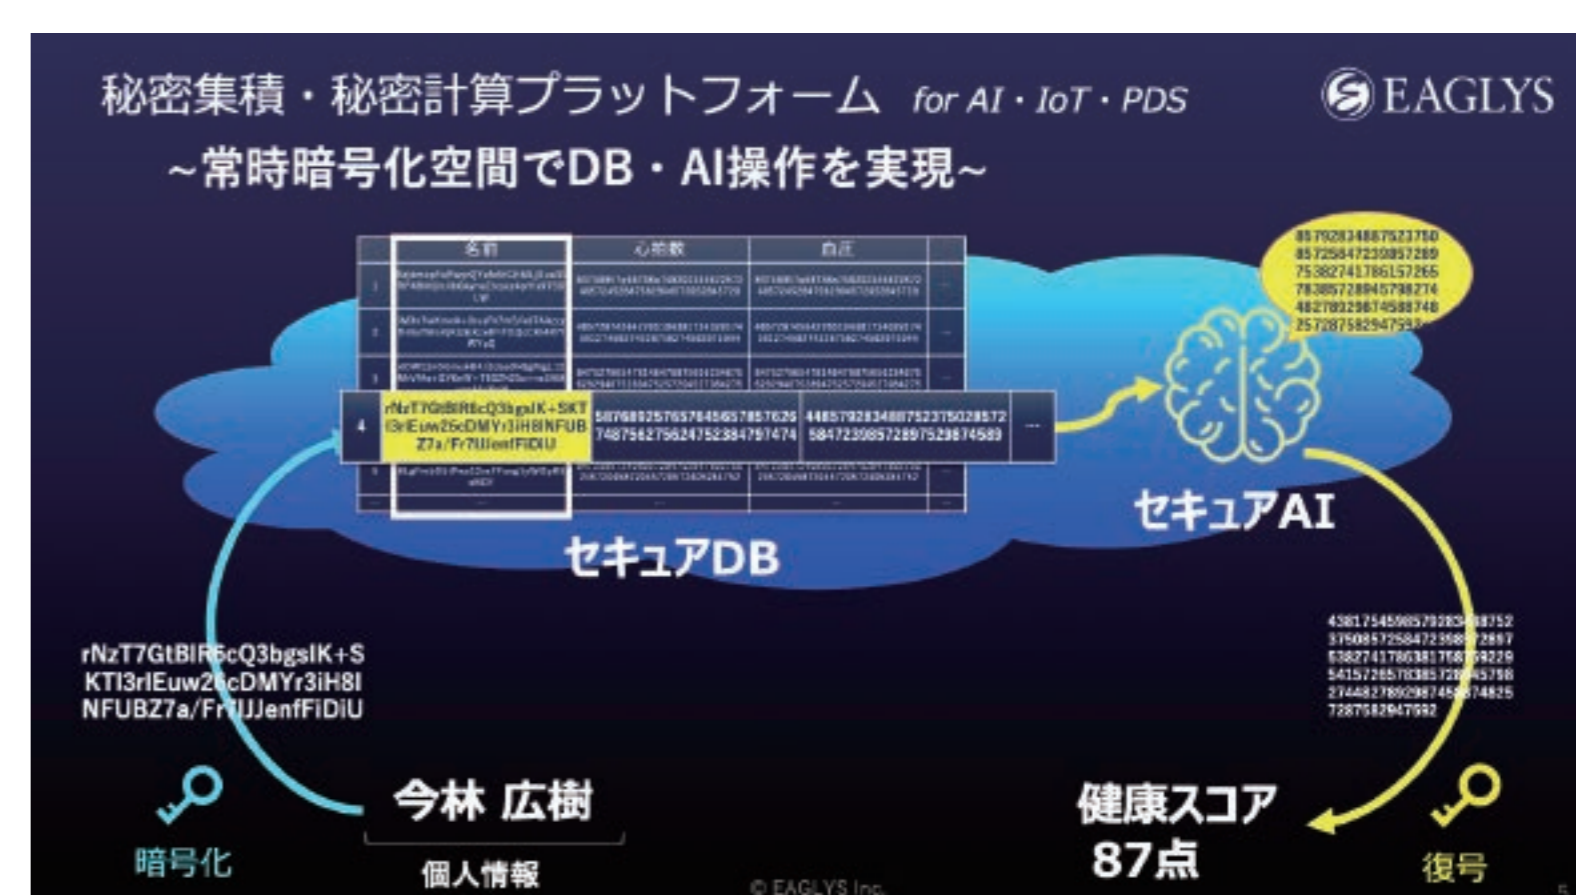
秘密集積・秘密計算プラットフォーム for AI・IoT・PDS

EAGLYS

~常時暗号化空間でDB・AI操作を実現~

| | 名前 | 心拍数 | 血圧 | |
|---|---|---|---|---|
| 1 | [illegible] | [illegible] | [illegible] | ... |
| 2 | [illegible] | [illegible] | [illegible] | ... |
| 3 | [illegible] | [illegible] | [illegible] | ... |
| 4 | rNzT7GtBIR6cQ3bgsIK+SKTI3rIEuw26cDMYr3iH8INFUBZ7a/Fr7IJJenfFiDiU | 58768025765764565785762674875627562475238479747​4 | 4485792834887523750285725847239857289752987458​9 | ... |
| 5 | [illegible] | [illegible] | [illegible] | ... |
| ... | ... | ... | ... | ... |

8579283488752375​0
857258472308​57289
7538274178​6157265
78385728945798274
4827832987458874​8
257287582947593

セキュアAI

セキュアDB

rNzT7GtBIR6cQ3bgsIK+S
KTI3rIEuw26cDMYr3iH8I
NFUBZ7a/Fr7IJJenfFiDiU

4381754598579283​4887​52
375085725847239857​2897
538274178638175879229
5415726578385728945798
274482789298745​8874825
72875829​47592

暗号化

今林 広樹

個人情報

健康スコア
87点

復号

© EAGLYS Inc.